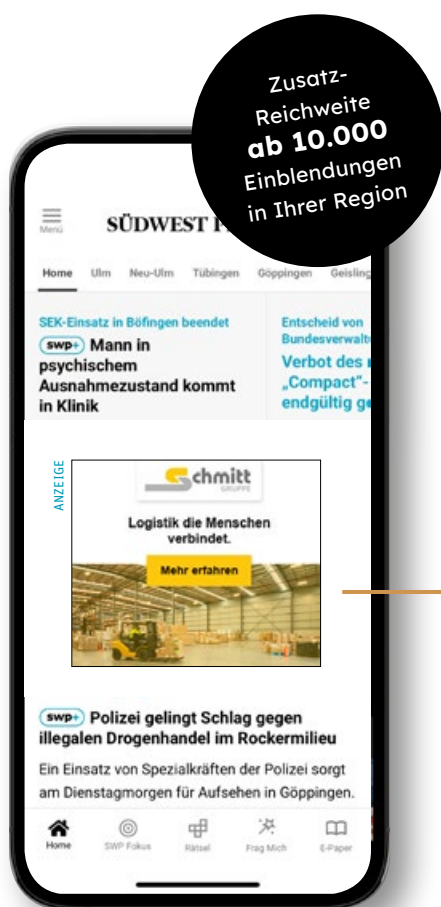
Zusatz-Reichweite
ab 10.000
Einblendungen
in Ihrer Region

Menü

SÜDWEST P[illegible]

Home Ulm Neu-Ulm Tübingen Göppingen Geisling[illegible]

SEK-Einsatz in Böfingen beendet
swp+ Mann in psychischem Ausnahmezustand kommt in Klinik

Entscheid von Bundesverwalt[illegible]
Verbot des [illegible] „Compact"- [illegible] endgültig ge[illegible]

ANZEIGE

Schmitt GRUPPE

Logistik die Menschen verbindet.

Mehr erfahren

swp+ Polizei gelingt Schlag gegen illegalen Drogenhandel im Rockermilieu

Ein Einsatz von Spezialkräften der Polizei sorgt am Dienstagmorgen für Aufsehen in Göppingen.

Home SWP Fokus Rätsel Frag Mich E-Paper